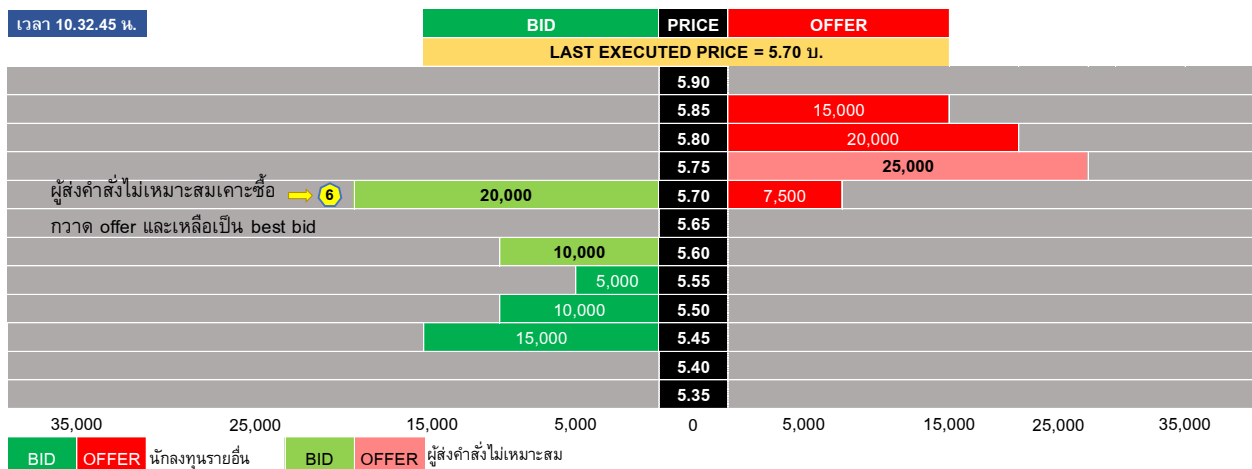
เวลา 10.32.45 น.

| BID | PRICE | OFFER |
|---|---|---|
| LAST EXECUTED PRICE = 5.70 บ. | | |
| | 5.90 | |
| | 5.85 | 15,000 |
| | 5.80 | 20,000 |
| | 5.75 | 25,000 |
| ผู้ส่งคำสั่งไม่เหมาะสมเคาะซื้อ 6 20,000 | 5.70 | 7,500 |
| กวาด offer และเหลือเป็น best bid | 5.65 | |
| 10,000 | 5.60 | |
| 5,000 | 5.55 | |
| 10,000 | 5.50 | |
| 15,000 | 5.45 | |
| | 5.40 | |
| | 5.35 | |

35,000 25,000 15,000 5,000 0 5,000 15,000 25,000 35,000

BID OFFER นักลงทุนรายอื่น BID OFFER ผู้ส่งคำสั่งไม่เหมาะสม